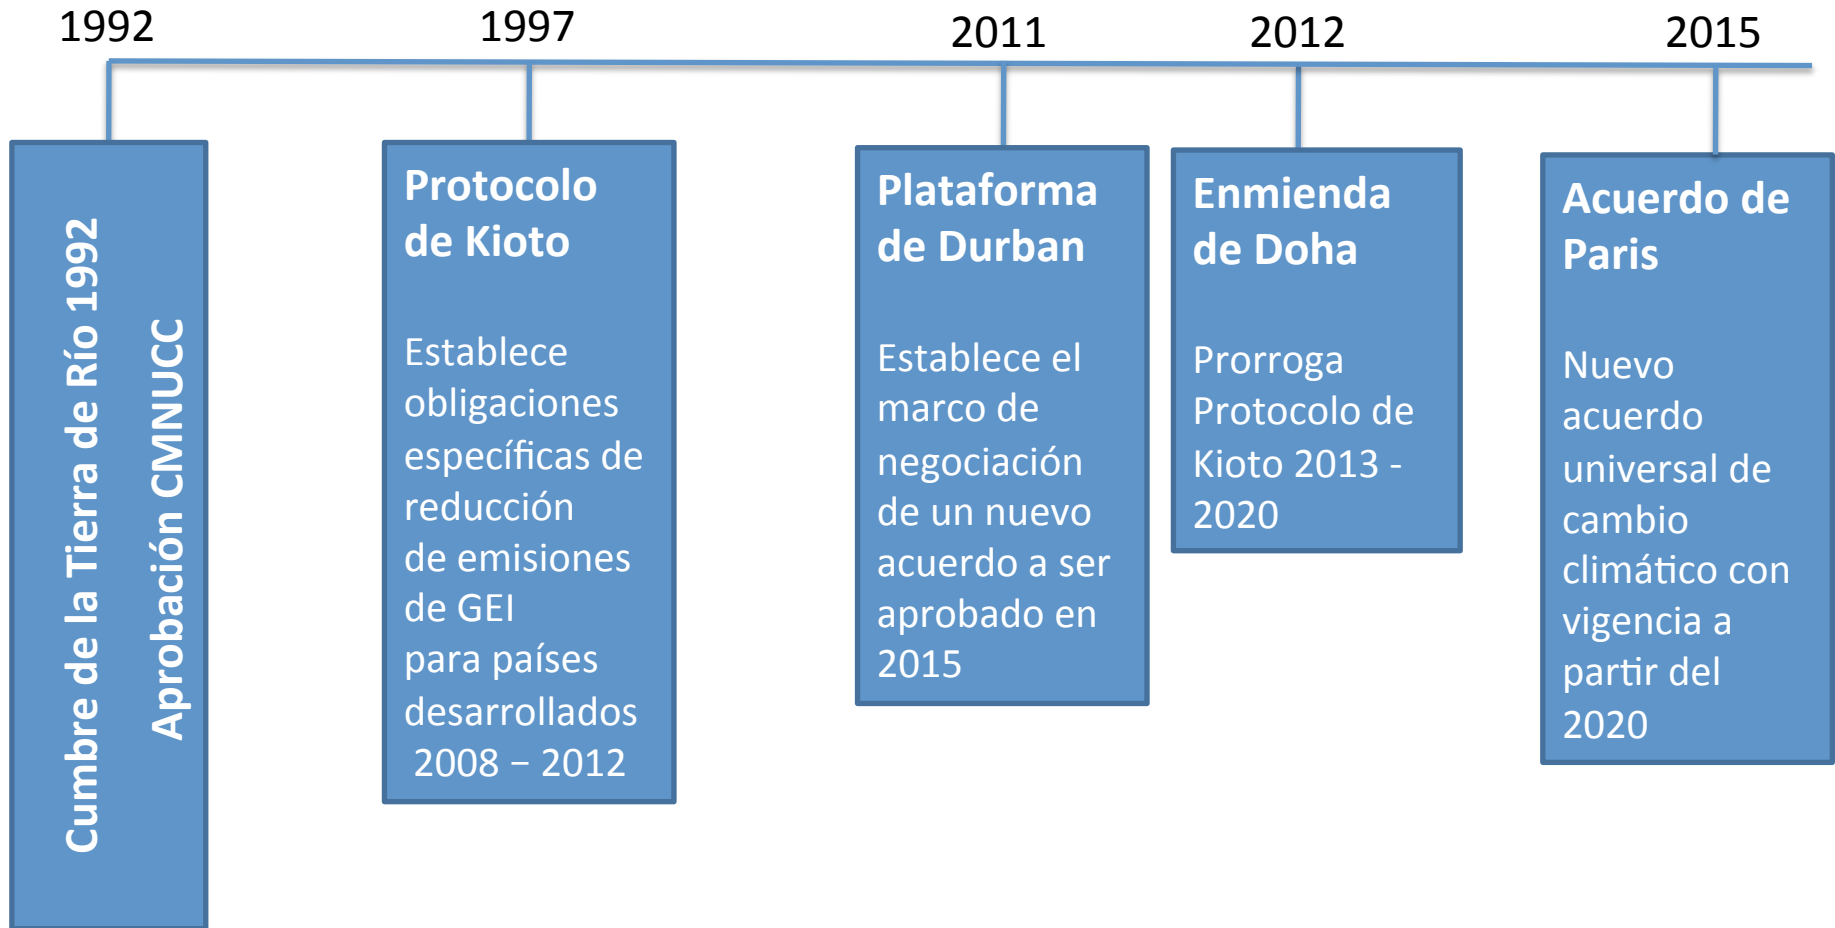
1992

Cumbre de la Tierra de Río 1992

Aprobación CMNUCC

1997

Protocolo de Kioto

Establece obligaciones específicas de reducción de emisiones de GEI para países desarrollados 2008 – 2012

2011

Plataforma de Durban

Establece el marco de negociación de un nuevo acuerdo a ser aprobado en 2015

2012

Enmienda de Doha

Prorroga Protocolo de Kioto 2013 - 2020

2015

Acuerdo de Paris

Nuevo acuerdo universal de cambio climático con vigencia a partir del 2020